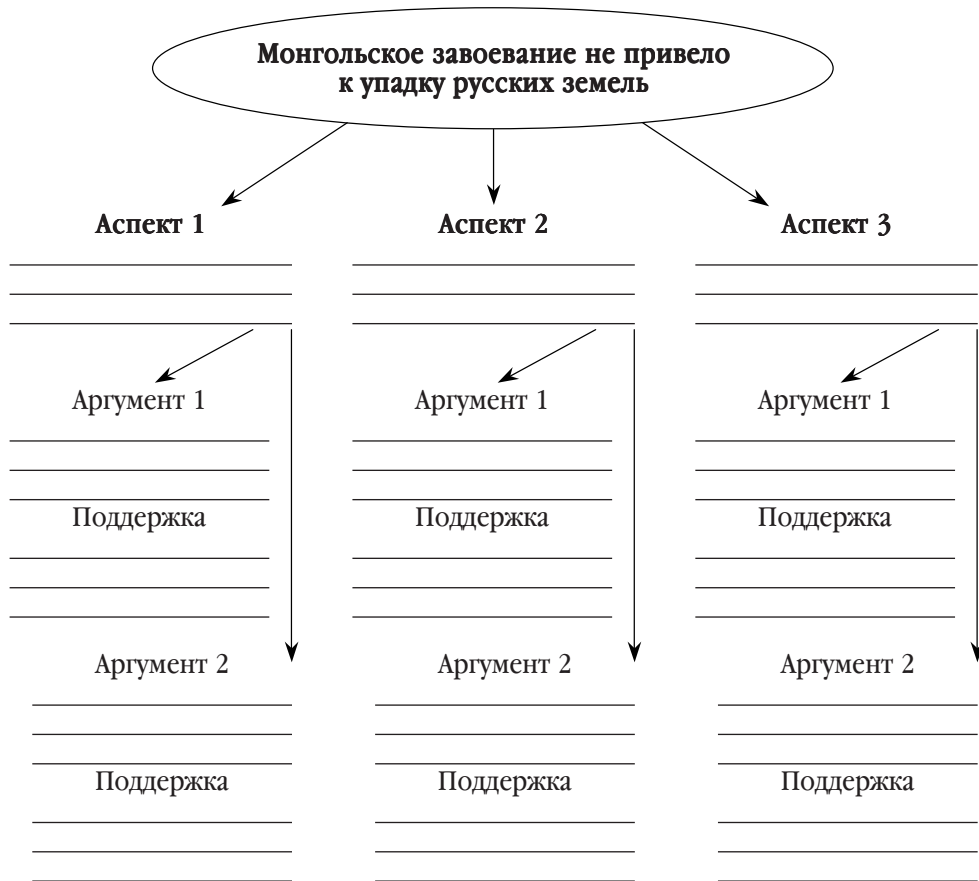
Монгольское завоевание не привело к упадку русских земель

Аспект 1

Аргумент 1

Поддержка

Аргумент 2

Поддержка

Аспект 2

Аргумент 1

Поддержка

Аргумент 2

Поддержка

Аспект 3

Аргумент 1

Поддержка

Аргумент 2

Поддержка